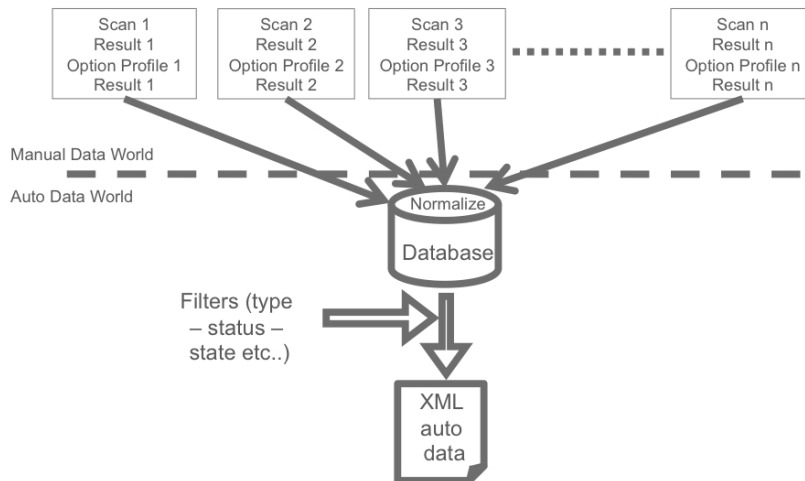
Scan 1
Result 1
Option Profile 1
Result 1

Scan 2
Result 2
Option Profile 2
Result 2

Scan 3
Result 3
Option Profile 3
Result 3

Scan n
Result n
Option Profile n
Result n

Manual Data World

Auto Data World

Normalize

Database

Filters (type – status – state etc..)

XML auto data